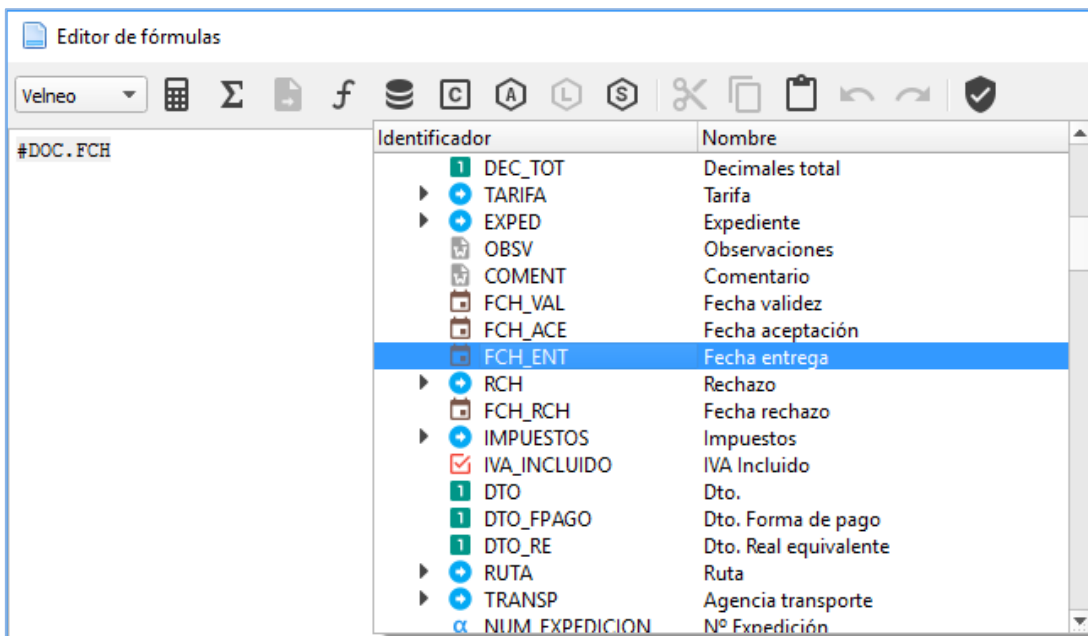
Editor de fórmulas

Velneo

Σ

ƒ

C

A

L

S

#DOC.FCH

| Identificador | Nombre |
|---|---|
| DEC_TOT | Decimales total |
| TARIFA | Tarifa |
| EXPED | Expediente |
| OBSV | Observaciones |
| COMENT | Comentario |
| FCH_VAL | Fecha validez |
| FCH_ACE | Fecha aceptación |
| FCH_ENT | Fecha entrega |
| RCH | Rechazo |
| FCH_RCH | Fecha rechazo |
| IMPUESTOS | Impuestos |
| IVA_INCLUIDO | IVA Incluido |
| DTO | Dto. |
| DTO_FPAGO | Dto. Forma de pago |
| DTO_RE | Dto. Real equivalente |
| RUTA | Ruta |
| TRANSP | Agencia transporte |
| NUM_EXPEDICION | Nº Expedición |